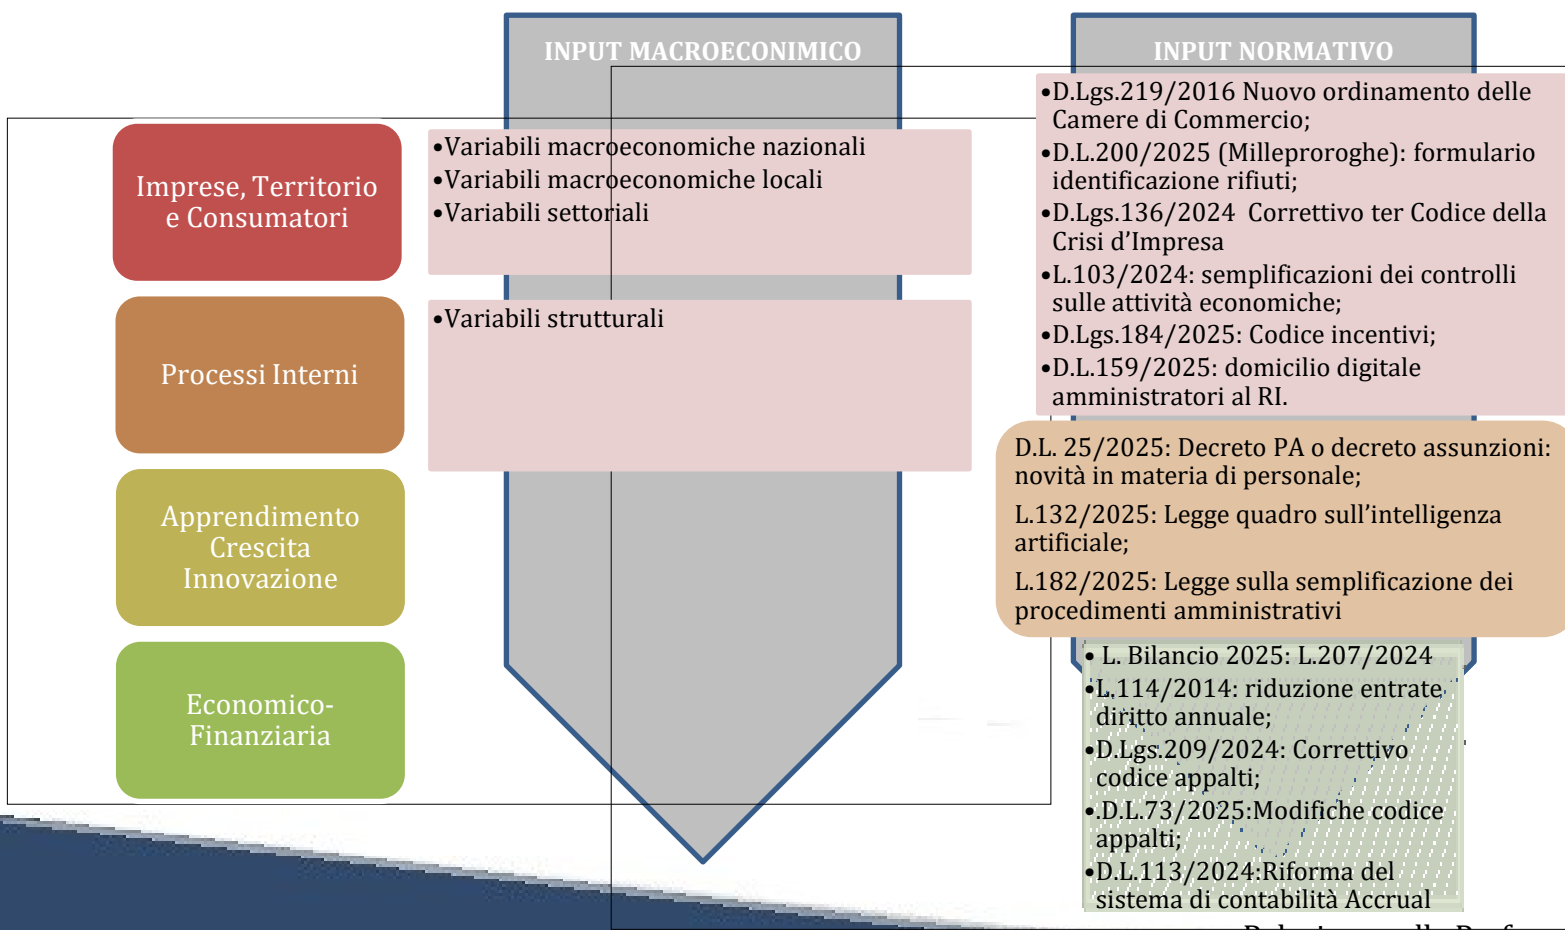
INPUT MACROECONIMICO

INPUT NORMATIVO

Imprese, Territorio e Consumatori

Processi Interni

Apprendimento Crescita Innovazione

Economico-Finanziaria

•Variabili macroeconomiche nazionali
•Variabili macroeconomiche locali
•Variabili settoriali

•Variabili strutturali

•D.Lgs.219/2016 Nuovo ordinamento delle Camere di Commercio;
•D.L.200/2025 (Milleproroghe): formulario identificazione rifiuti;
•D.Lgs.136/2024 Correttivo ter Codice della Crisi d'Impresa
•L.103/2024: semplificazioni dei controlli sulle attività economiche;
•D.Lgs.184/2025: Codice incentivi;
•D.L.159/2025: domicilio digitale amministratori al RI.

D.L. 25/2025: Decreto PA o decreto assunzioni: novità in materia di personale;

L.132/2025: Legge quadro sull'intelligenza artificiale;

L.182/2025: Legge sulla semplificazione dei procedimenti amministrativi

• L. Bilancio 2025: L.207/2024
•L.114/2014: riduzione entrate diritto annuale;
•D.Lgs.209/2024: Correttivo codice appalti;
•.D.L.73/2025:Modifiche codice appalti;
•D.L.113/2024:Riforma del sistema di contabilità Accrual

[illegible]